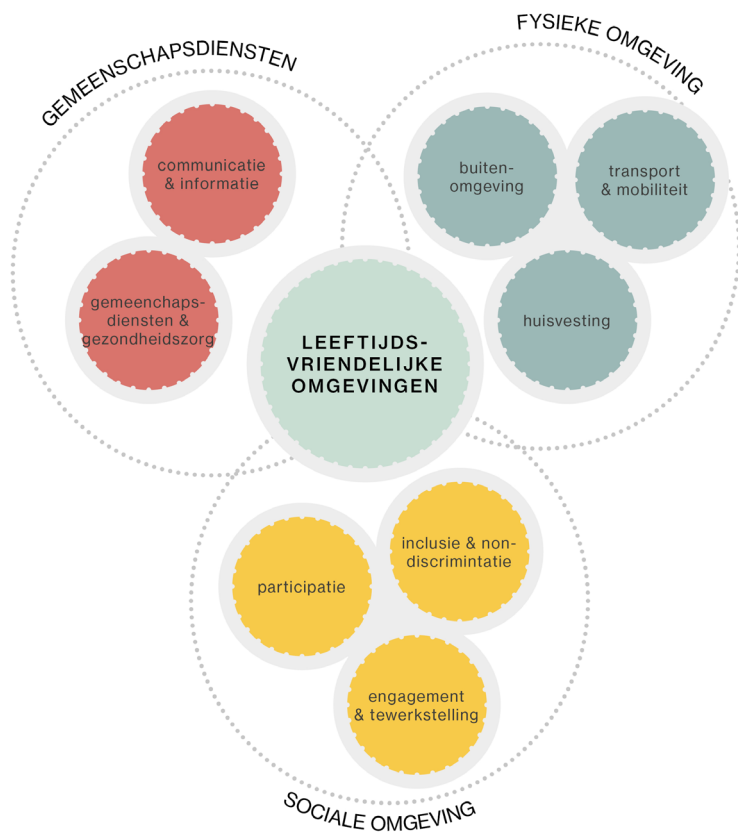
GEMEENSCHAPSDIENSTEN

communicatie & informatie

gemeenchaps-diensten & gezondheidszorg

FYSIEKE OMGEVING

buiten-omgeving

transport & mobiliteit

huisvesting

LEEFTIJDS-VRIENDELIJKE OMGEVINGEN

participatie

inclusie & non-discrimintatie

engagement & tewerkstelling

SOCIALE OMGEVING